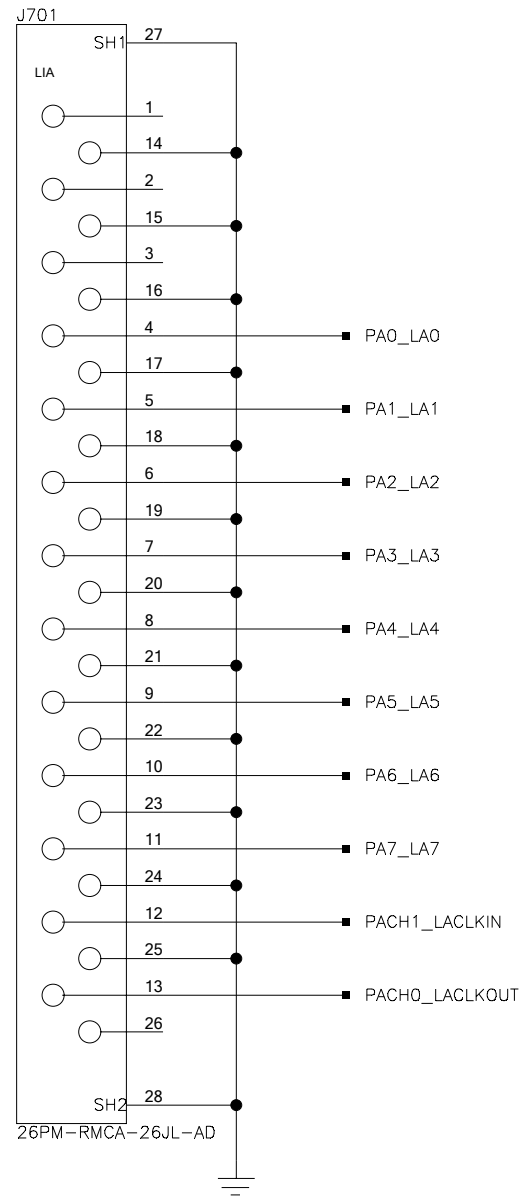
J701

LIA

SH1 27

1

14

2

15

3

16

4 PA0_LA0

17

5 PA1_LA1

18

6 PA2_LA2

19

7 PA3_LA3

20

8 PA4_LA4

21

9 PA5_LA5

22

10 PA6_LA6

23

11 PA7_LA7

24

12 PACH1_LACLKIN

25

13 PACH0_LACLKOUT

26

SH2 28

26PM-RMCA-26JL-AD